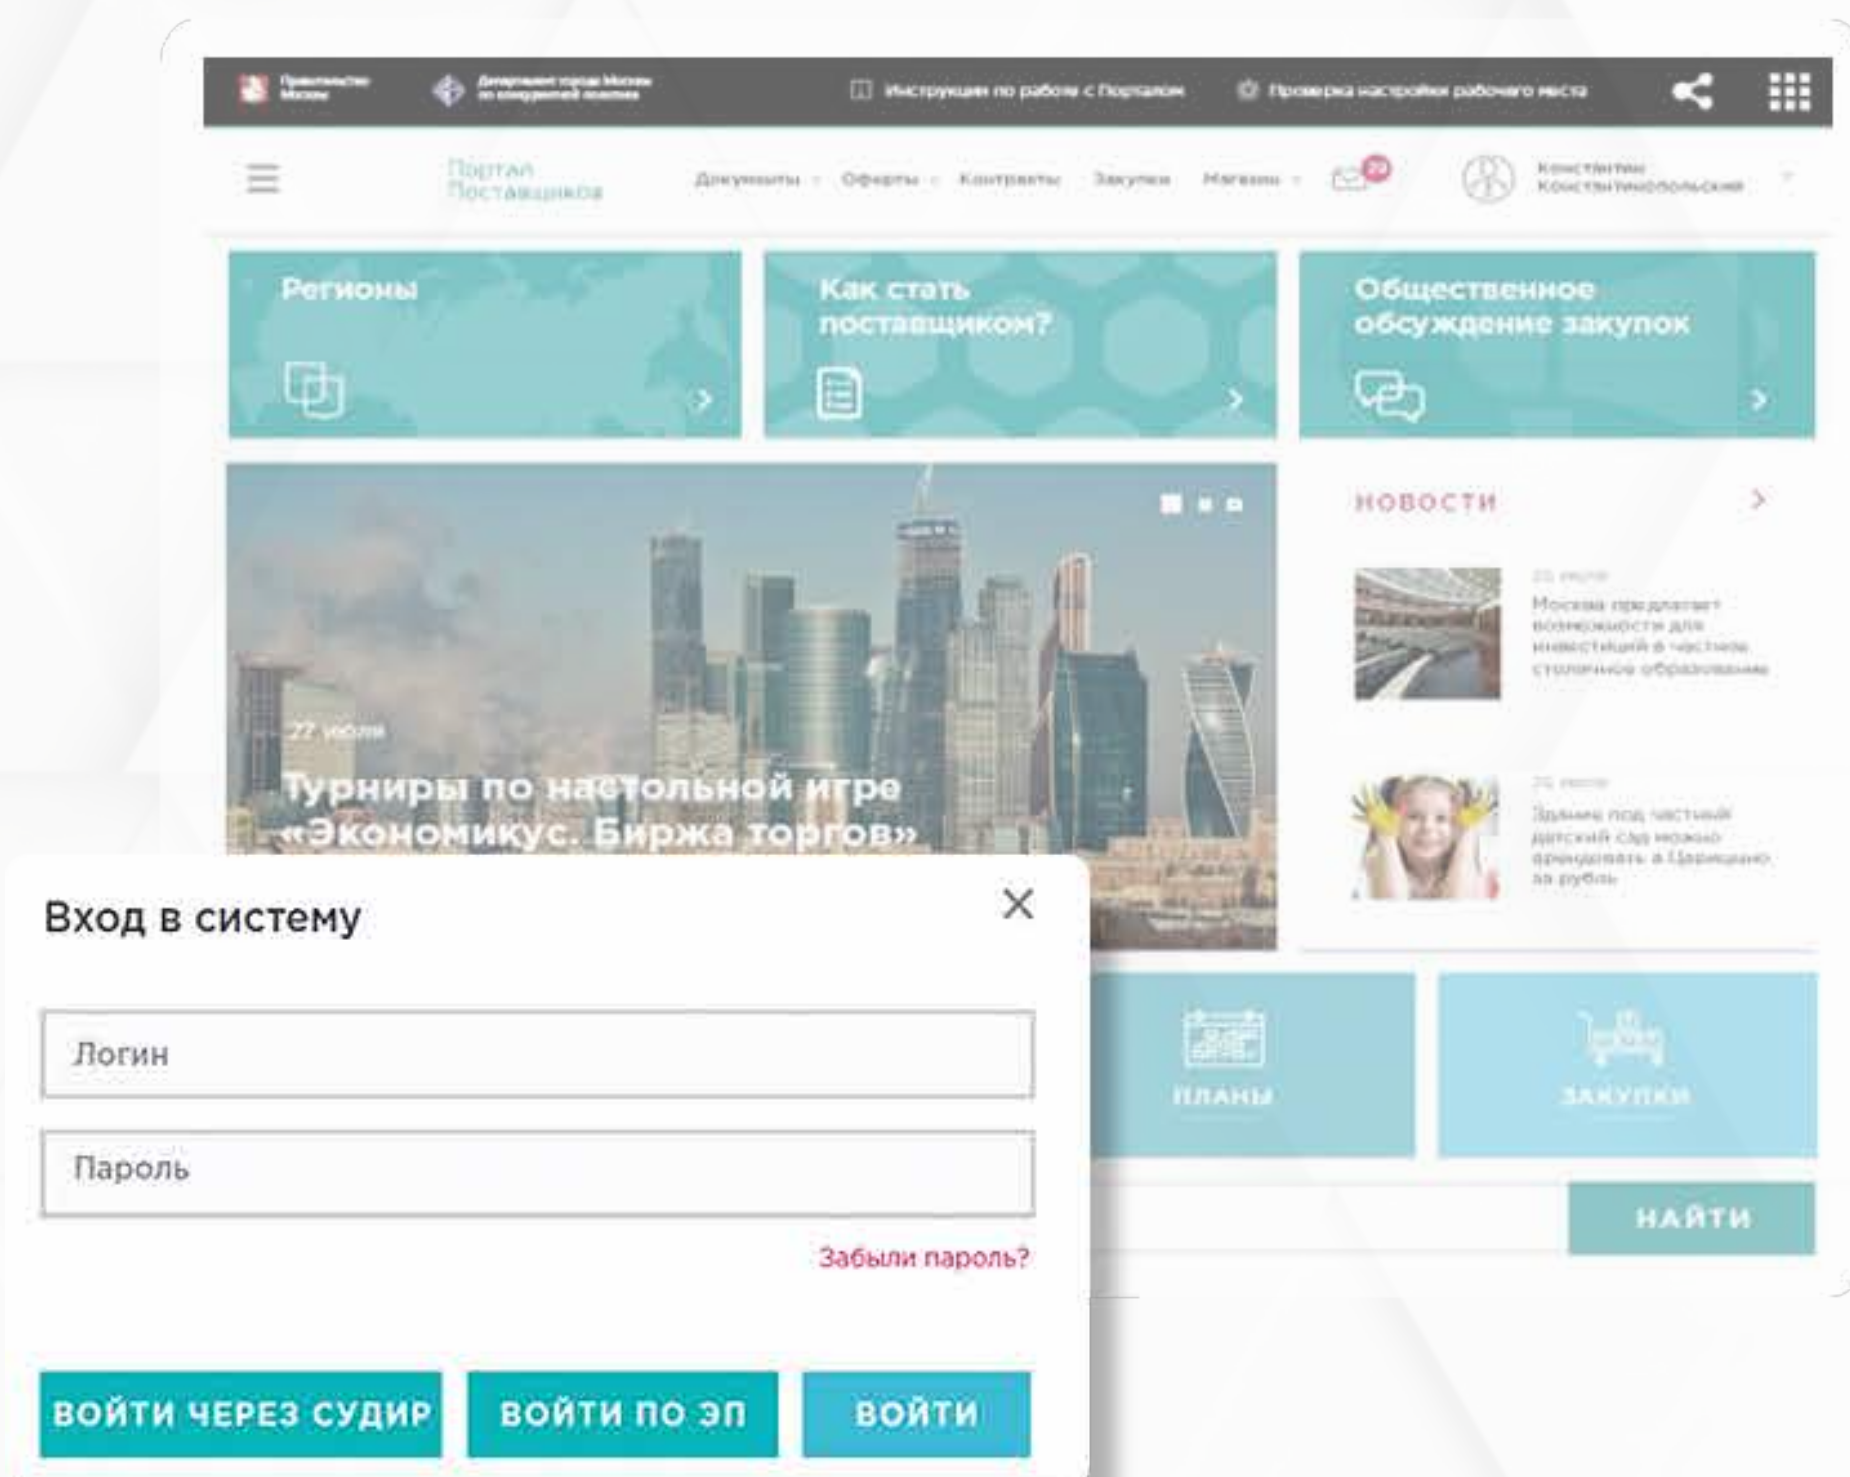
Правительство Москвы

Департамент города Москвы по конкурентной политике

Инструкции по работе с Порталом

Проверка настройки рабочего места

Портал Поставщиков

Документы

Оферты

Контракты

Закупки

Магазин

Константин Константинопольский

Регионы

Как стать поставщиком?

Общественное обсуждение закупок

27 июля

Турниры по настольной игре «Экономикус. Биржа торгов»

НОВОСТИ

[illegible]

Москва предлагает возможности для инвестиций в частное столичное образование

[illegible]

Здание под частный детский сад можно арендовать в Царицыно за рубль

ПЛАНЫ

ЗАКУПКИ

НАЙТИ

Вход в систему

Логин

Пароль

Забыли пароль?

ВОЙТИ ЧЕРЕЗ СУДИР

ВОЙТИ ПО ЭП

ВОЙТИ